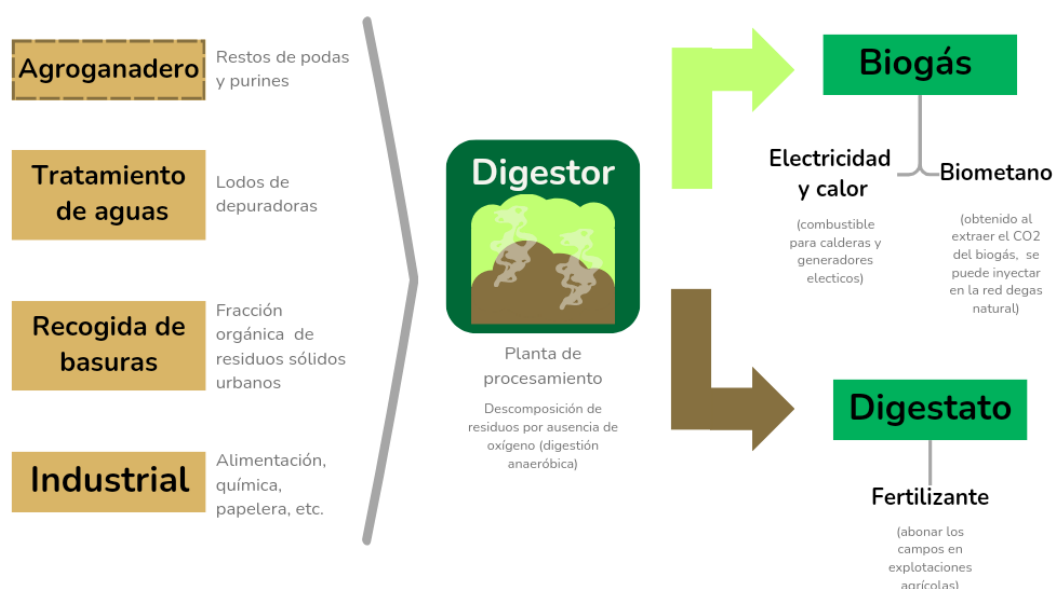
Agroganadero
Restos de podas y purines

Tratamiento de aguas
Lodos de depuradoras

Recogida de basuras
Fracción orgánica de residuos sólidos urbanos

Industrial
Alimentación, química, papelera, etc.

Digestor

Planta de procesamiento

Descomposición de residuos por ausencia de oxígeno (digestión anaeróbica)

Biogás

Electricidad y calor

(combustible para calderas y generadores electicos)

Biometano

(obtenido al extraer el CO2 del biogás, se puede inyectar en la red degas natural)

Digestato

Fertilizante

(abonar los campos en explotaciones agrícolas)